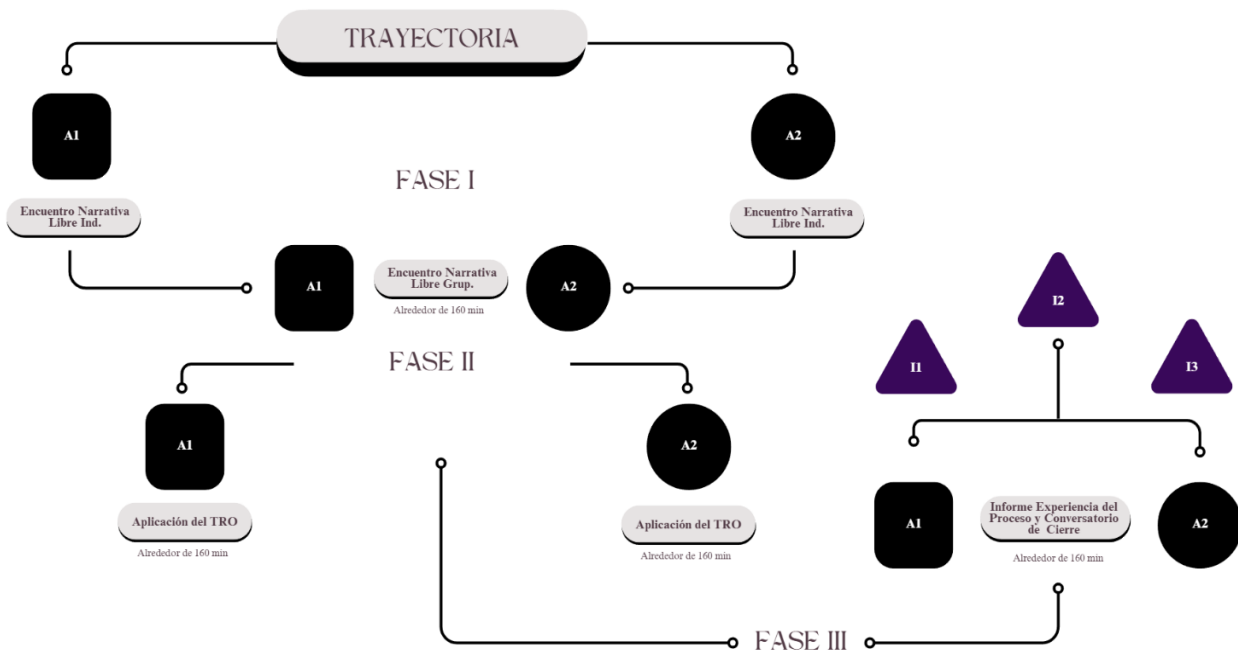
TRAYECTORIA

A1

A2

FASE I

Encuentro Narrativa Libre Ind.

Encuentro Narrativa Libre Ind.

A1

Encuentro Narrativa Libre Grup.

Alrededor de 160 min

A2

I2

I1

I3

FASE II

A1

A2

Aplicación del TRO

Alrededor de 160 min

Aplicación del TRO

Alrededor de 160 min

A1

Informe Experiencia del Proceso y Conversatorio de Cierre

Alrededor de 160 min

A2

FASE III